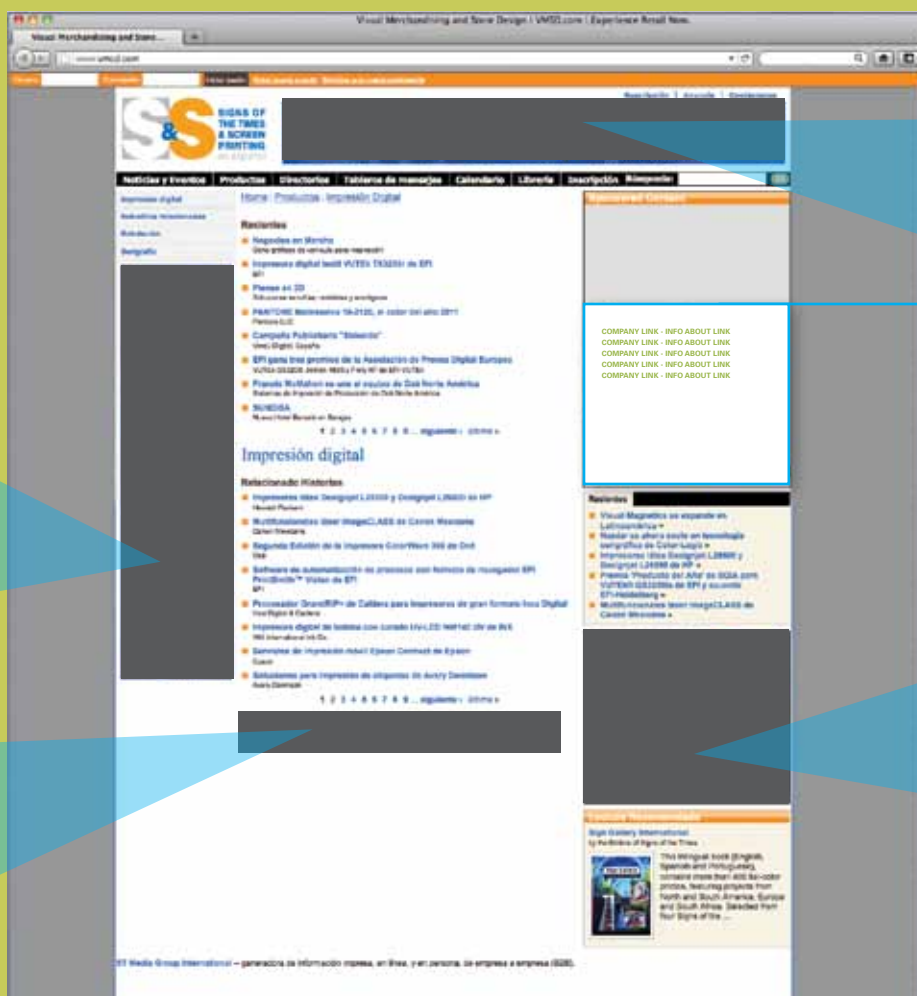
Visual Merchandising and Store Design | VMSD.com | Experience Retail Now.

Visual Merchandising and Store...

www.vmsd.com

Registración | Anuncie | Contáctenos

S&S SIGNS OF THE TIMES & SCREEN PRINTING en español

Noticias y Eventos | Productos | Directorios | Tableros de mensajes | Calendario | Librería | Inscripción | Búsqueda:

Impresión digital
Señalética Arquitectónica
Rotulación
Serigrafía

Home | Productos | Impresión Digital

Recientes

Negocios en Marcha

Impresora digital textil VUTEk TX3250r de EFI
EFI

Planos en 3D

PANTONE Marmalade 15-2120, el color del año 2011
Pantone LLC

Campaña Publicitaria "Sidewalk"

EFI gana tres premios de la Asociación de Prensa Digital Europea

Francis McMahon se une al equipo de Océ Norte América

SUNEDIA

1 2 3 4 5 6 7 8 9 ... siguiente › último »

Impresión digital

Relacionado Historias

Impresoras Idea Designjet L25500 y Designjet L26500 de HP
Hewlett Packard

Multifuncionales Ideal imageCLASS de Canon Mexicana
Canon Mexicana

Segunda Edición de la Impresora ColorWave 300 de Océ
Océ

Software de automatización de procesos con formato de navegador EFI PrintSmith™ Vision de EFI
EFI

Procesador GrandRIP+ de Caldera para impresoras de gran formato fino Digital

Impresora digital de bobina con curado UV-LED NW140 UV de IIX

Seminios de Impresión Adult Epson Contest de Epson
Epson

Soluciones para impresión de etiquetas de Avery Dennison
Avery Dennison

1 2 3 4 5 6 7 8 9 ... siguiente › último »

Sponsored Content

COMPANY LINK - INFO ABOUT LINK
COMPANY LINK - INFO ABOUT LINK
COMPANY LINK - INFO ABOUT LINK
COMPANY LINK - INFO ABOUT LINK
COMPANY LINK - INFO ABOUT LINK

Recientes

Visual Magnetics se expande en Latinoamérica »
Nueba se ofrece socio en tecnología serigráfica de Color-Logic »
Impresoras Idea Designjet L28500 y Designjet L26500 de HP »
Premio 'Producto del Año' de SGIA como VUTEk® GS3250lx de EFI y socio EFI-Heidelberg »
Multifuncionales Ideal imageCLASS de Canon Mexicana »

Sign Gallery International
by the Editors of Signs of the Times

This trilingual book (English, Spanish and Portuguese) contains more than 400 full-color photos, featuring projects from North and South America, Europe and South Africa. Selected from four Signs of the ...

ST Media Group International – generadora de información impresa, en línea, y en persona, de empresa a empresa (B2B).